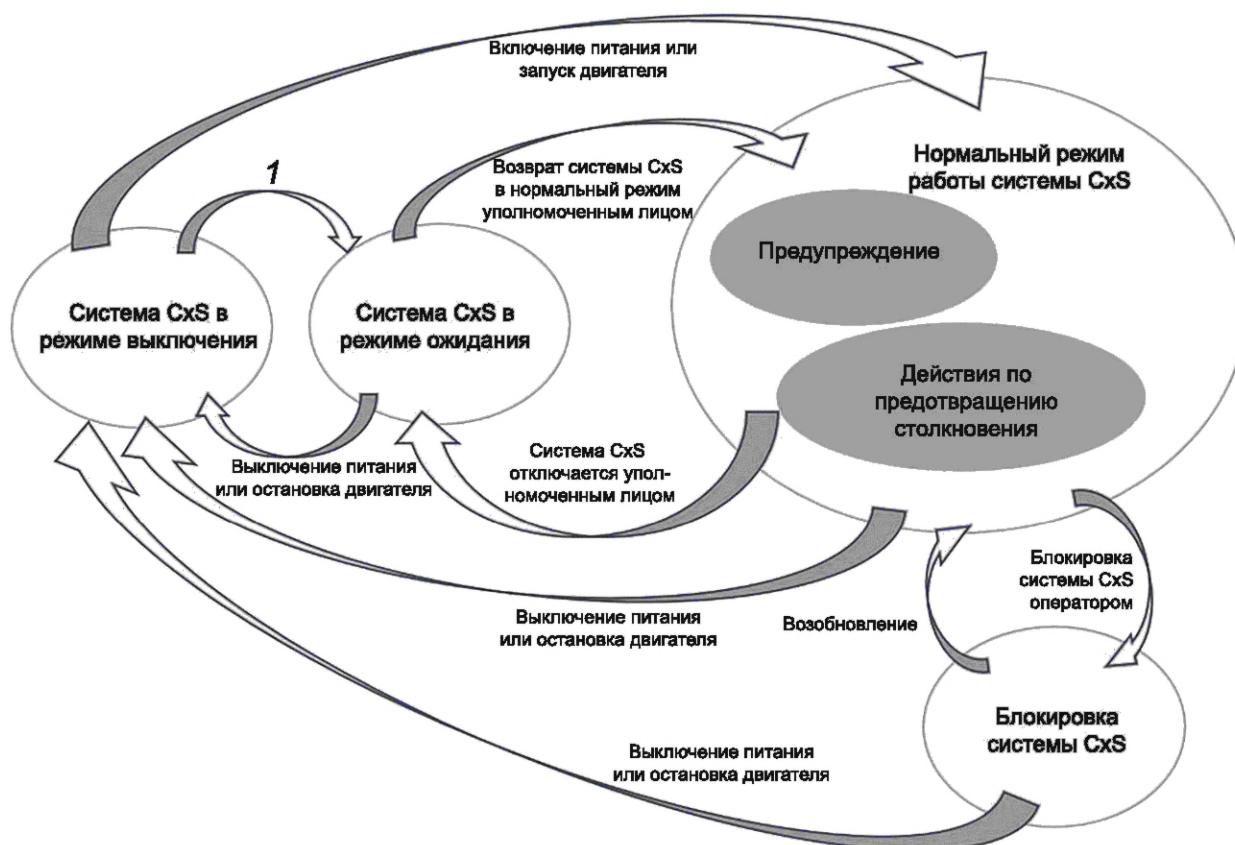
Включение питания или запуск двигателя

Возврат системы CxS в нормальный режим уполномоченным лицом

1

Нормальный режим работы системы CxS

Предупреждение

Система CxS в режиме выключения

Система CxS в режиме ожидания

Действия по предотвращению столкновения

Выключение питания или остановка двигателя

Система CxS отключается уполномоченным лицом

Блокировка системы CxS оператором

Выключение питания или остановка двигателя

Возобновление

Блокировка системы CxS

Выключение питания или остановка двигателя